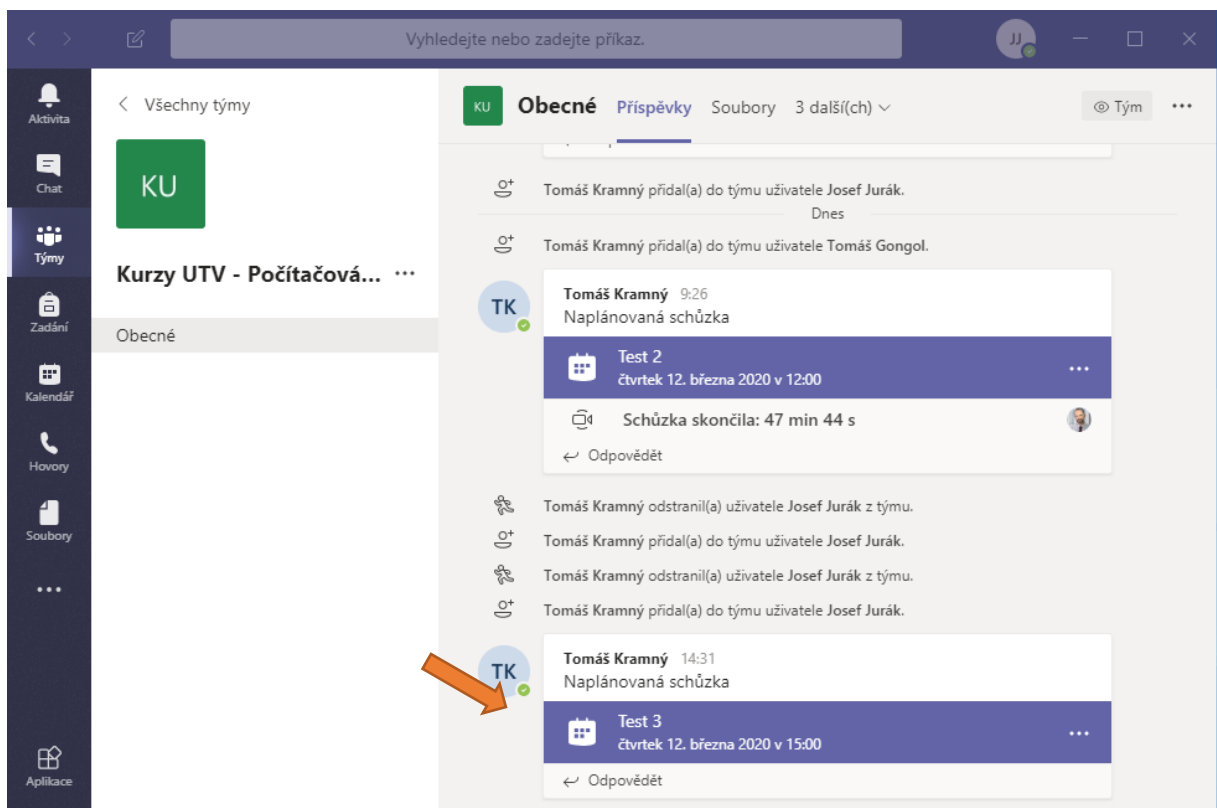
Vyhledejte nebo zadejte příkaz.

JJ

Aktivita
Chat
Týmy
Zadání
Kalendář
Hovory
Soubory
...
Aplikace

Všechny týmy

KU

Kurzy UTV - Počítačová... ...

Obecné

KU Obecné Příspěvky Soubory 3 další(ch)

Tým ...

Tomáš Kramný přidal(a) do týmu uživatele Josef Jurák.

Dnes

Tomáš Kramný přidal(a) do týmu uživatele Tomáš Gongol.

TK

Tomáš Kramný 9:26
Naplánovaná schůzka

Test 2
čtvrtek 12. března 2020 v 12:00

Schůzka skončila: 47 min 44 s

Odpovědět

Tomáš Kramný odstranil(a) uživatele Josef Jurák z týmu.
Tomáš Kramný přidal(a) do týmu uživatele Josef Jurák.
Tomáš Kramný odstranil(a) uživatele Josef Jurák z týmu.
Tomáš Kramný přidal(a) do týmu uživatele Josef Jurák.

TK

Tomáš Kramný 14:31
Naplánovaná schůzka

Test 3
čtvrtek 12. března 2020 v 15:00

Odpovědět